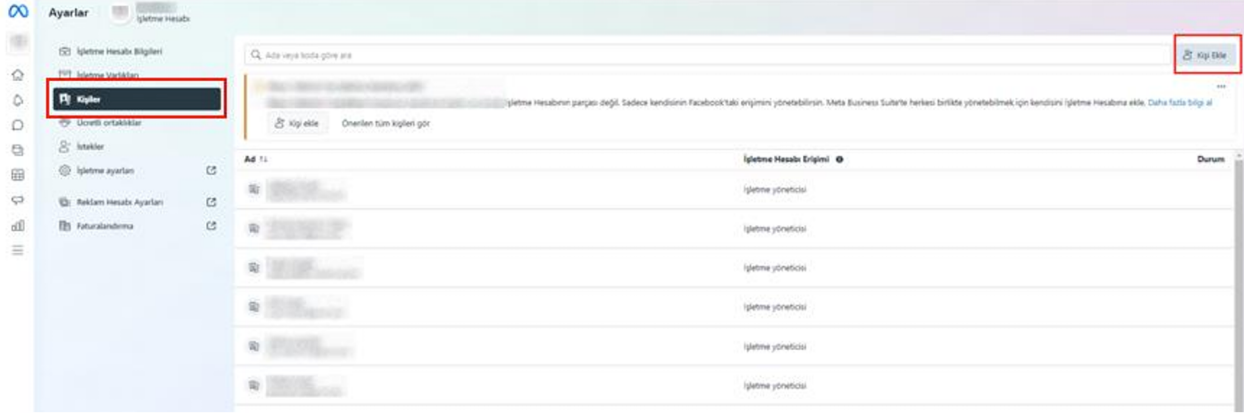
Ayarlar
İşletme Hesabı

İşletme Hesabı Bilgileri
İşletme Varlıkları
Kişiler
Ücretli ortaklıklar
İstekler
İşletme ayarları
Reklam Hesabı Ayarları
Faturalandırma

Ada veya koda göre ara
Kişi Ekle

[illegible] İşletme Hesabının parçası değil. Sadece kendisinin Facebook'taki erişimini yönetebilirsin. Meta Business Suite'te herkesi birlikte yönetebilmek için kendisini İşletme Hesabına ekle. Daha fazla bilgi al
Kişi ekle
Önerilen tüm kişileri gör

| Ad | İşletme Hesabı Erişimi | Durum |
|---|---|---|
| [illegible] | İşletme yöneticisi | |
| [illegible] | İşletme yöneticisi | |
| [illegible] | İşletme yöneticisi | |
| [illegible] | İşletme yöneticisi | |
| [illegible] | İşletme yöneticisi | |
| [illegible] | İşletme yöneticisi | |